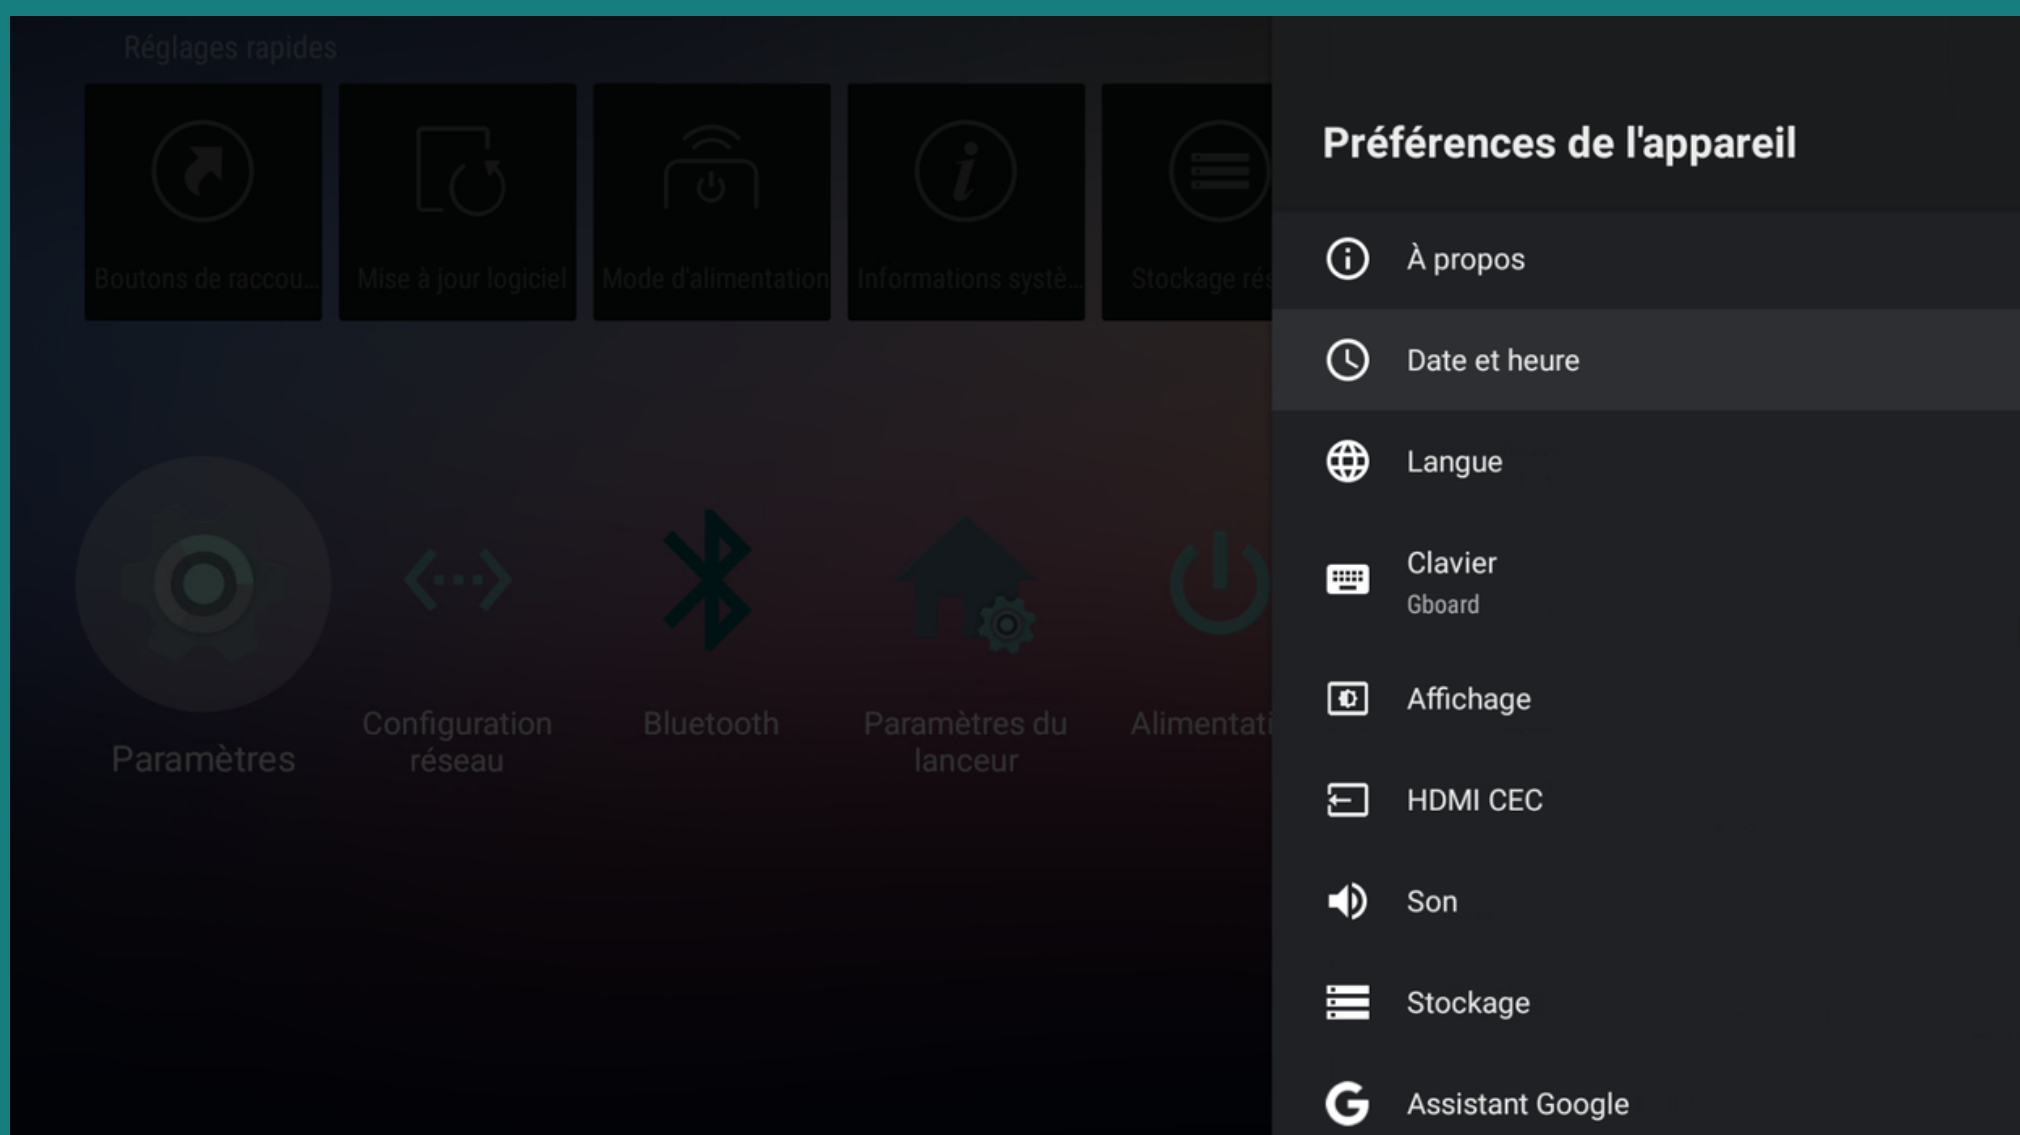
Réglages rapides

Boutons de raccou...

Mise à jour logiciel

Mode d'alimentation

Informations systè...

Stockage rés

Paramètres

Configuration réseau

Bluetooth

Paramètres du lanceur

Alimentati

Préférences de l'appareil

À propos

Date et heure

Langue

Clavier
Gboard

Affichage

HDMI CEC

Son

Stockage

Assistant Google